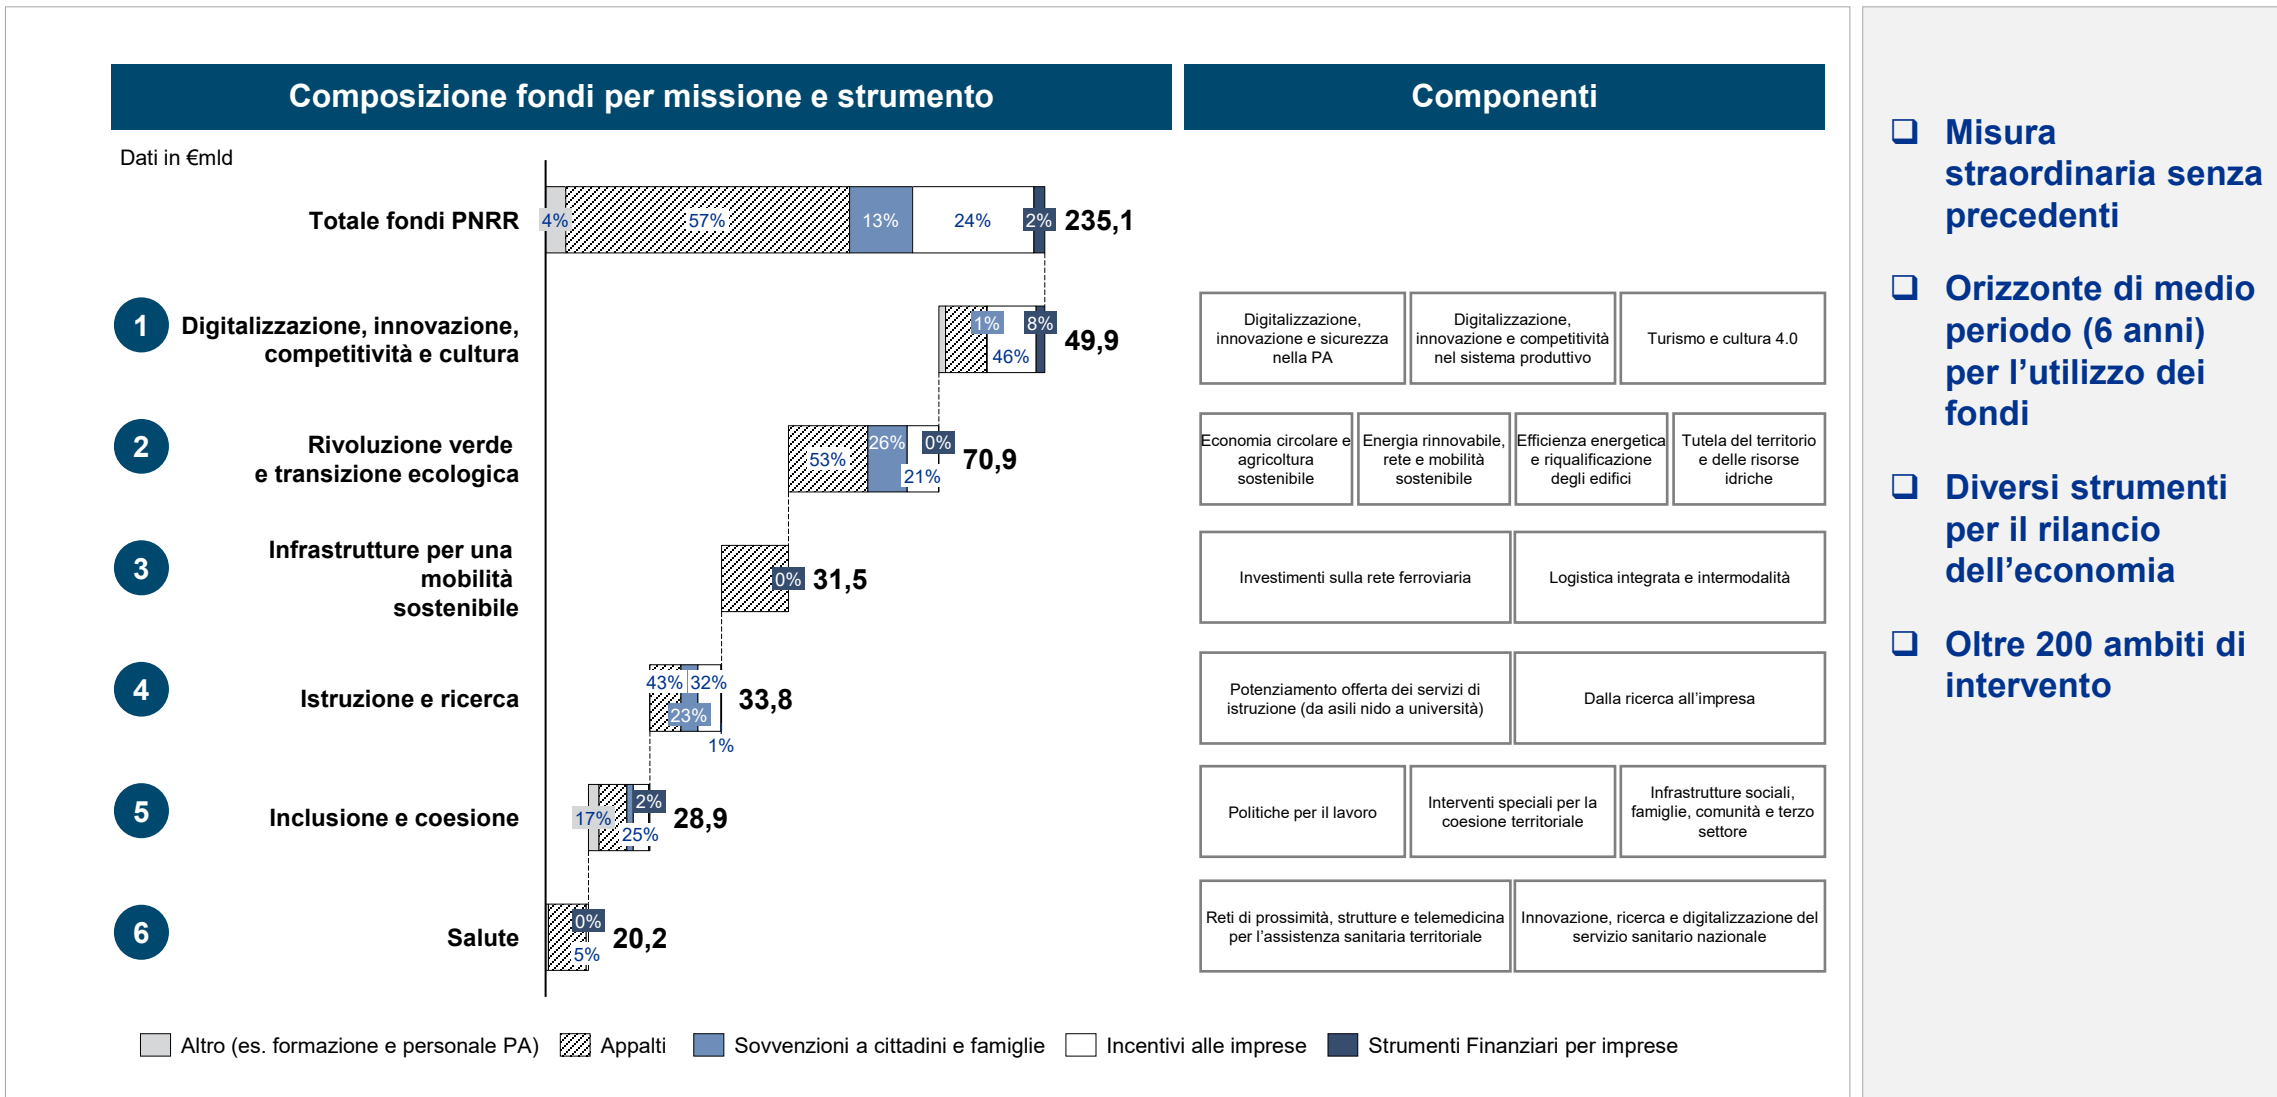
Composizione fondi per missione e strumento

Componenti

Dati in €mld

Totale fondi PNRR 4% 57% 13% 24% 2% 235,1

1 Digitalizzazione, innovazione, competitività e cultura 1% 8% 46% 49,9

2 Rivoluzione verde e transizione ecologica 26% 0% 53% 21% 70,9

3 Infrastrutture per una mobilità sostenibile 0% 31,5

4 Istruzione e ricerca 43% 32% 23% 1% 33,8

5 Inclusione e coesione 2% 17% 25% 28,9

6 Salute 0% 5% 20,2

Digitalizzazione, innovazione e sicurezza nella PA

Digitalizzazione, innovazione e competitività nel sistema produttivo

Turismo e cultura 4.0

Economia circolare e agricoltura sostenibile

Energia rinnovabile, rete e mobilità sostenibile

Efficienza energetica e riqualificazione degli edifici

Tutela del territorio e delle risorse idriche

Investimenti sulla rete ferroviaria

Logistica integrata e intermodalità

Potenziamento offerta dei servizi di istruzione (da asili nido a università)

Dalla ricerca all'impresa

Politiche per il lavoro

Interventi speciali per la coesione territoriale

Infrastrutture sociali, famiglie, comunità e terzo settore

Reti di prossimità, strutture e telemedicina per l'assistenza sanitaria territoriale

Innovazione, ricerca e digitalizzazione del servizio sanitario nazionale

Altro (es. formazione e personale PA) Appalti Sovvenzioni a cittadini e famiglie Incentivi alle imprese Strumenti Finanziari per imprese

Misura straordinaria senza precedenti

Orizzonte di medio periodo (6 anni) per l'utilizzo dei fondi

Diversi strumenti per il rilancio dell'economia

Oltre 200 ambiti di intervento